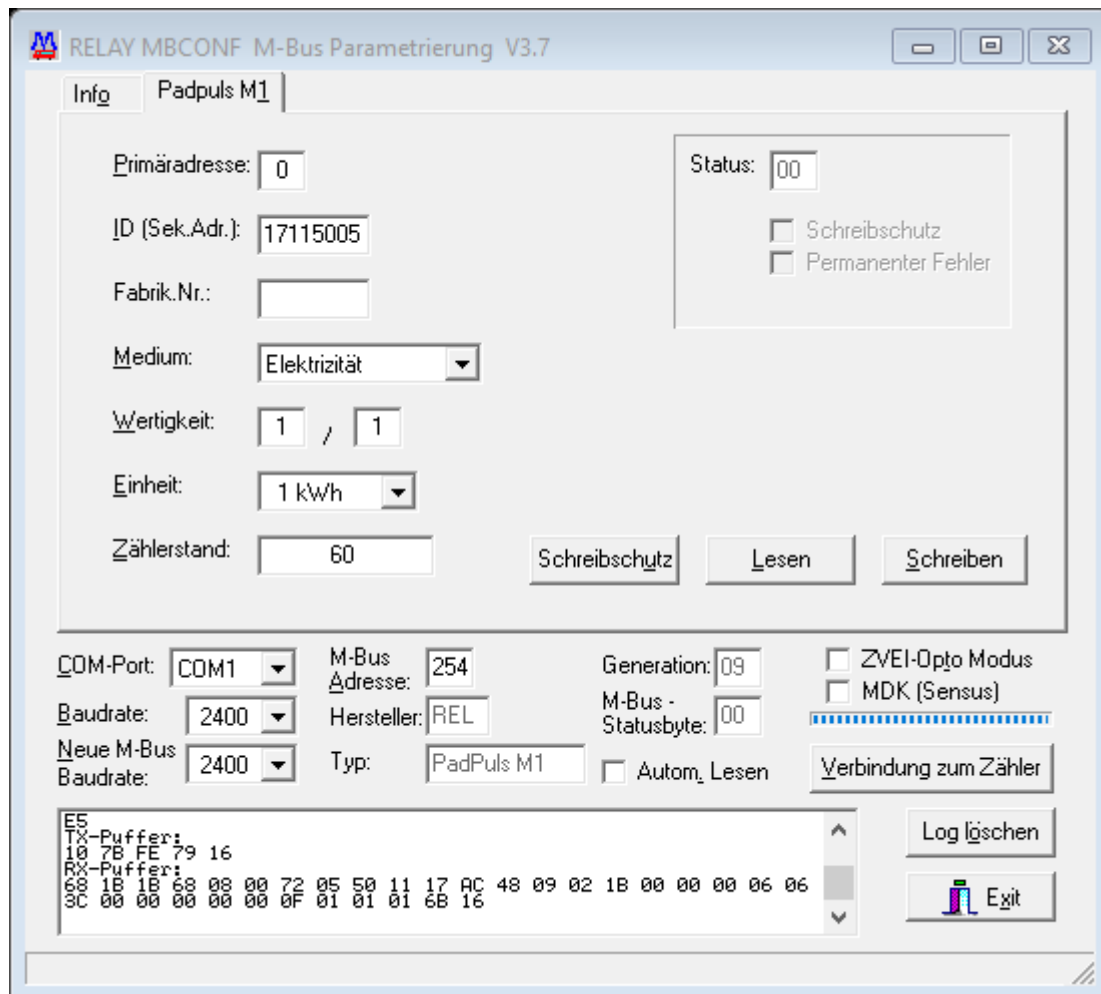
RELAY MBCONF M-Bus Parametrierung V3.7

Info
Padpuls M1

Primäradresse: 0
ID (Sek.Adr.): 17115005
Fabrik.Nr.:
Medium: Elektrizität
Wertigkeit: 1 / 1
Einheit: 1 kWh
Zählerstand: 60

Status: 00
Schreibschutz
Permanenter Fehler

Schreibschutz
Lesen
Schreiben

COM-Port: COM1
Baudrate: 2400
Neue M-Bus Baudrate: 2400
M-Bus Adresse: 254
Hersteller: REL
Typ: PadPuls M1
Generation: 09
M-Bus - Statusbyte: 00
Autom. Lesen
ZVEI-Opto Modus
MDK (Sensus)
Verbindung zum Zähler

E5
TX-Puffer:
10 7B FE 79 16
RX-Puffer:
68 1B 1B 68 08 00 72 05 50 11 17 AC 48 09 02 1B 00 00 00 06 06
3C 00 00 00 00 00 0F 01 01 01 6B 16

Log löschen
Exit